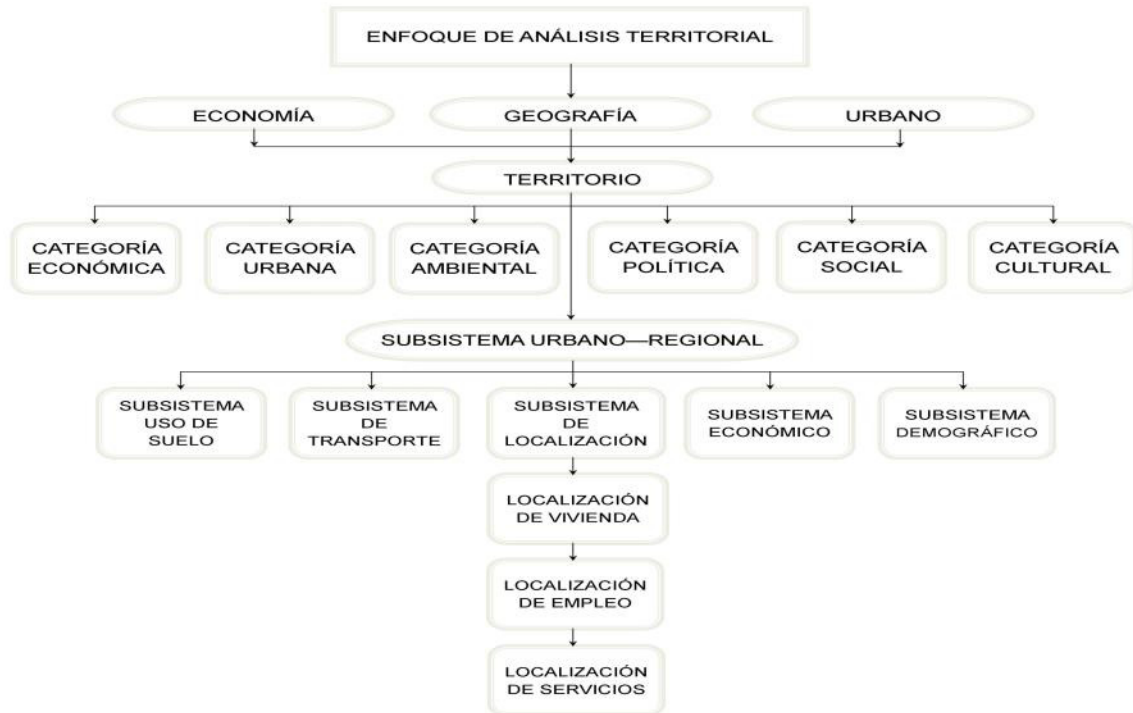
ENFOQUE DE ANÁLISIS TERRITORIAL

ECONOMÍA

GEOGRAFÍA

URBANO

TERRITORIO

CATEGORÍA ECONÓMICA

CATEGORÍA URBANA

CATEGORÍA AMBIENTAL

CATEGORÍA POLÍTICA

CATEGORÍA SOCIAL

CATEGORÍA CULTURAL

SUBSISTEMA URBANO—REGIONAL

SUBSISTEMA USO DE SUELO

SUBSISTEMA DE TRANSPORTE

SUBSISTEMA DE LOCALIZACIÓN

SUBSISTEMA ECONÓMICO

SUBSISTEMA DEMOGRÁFICO

LOCALIZACIÓN DE VIVIENDA

LOCALIZACIÓN DE EMPLEO

LOCALIZACIÓN DE SERVICIOS